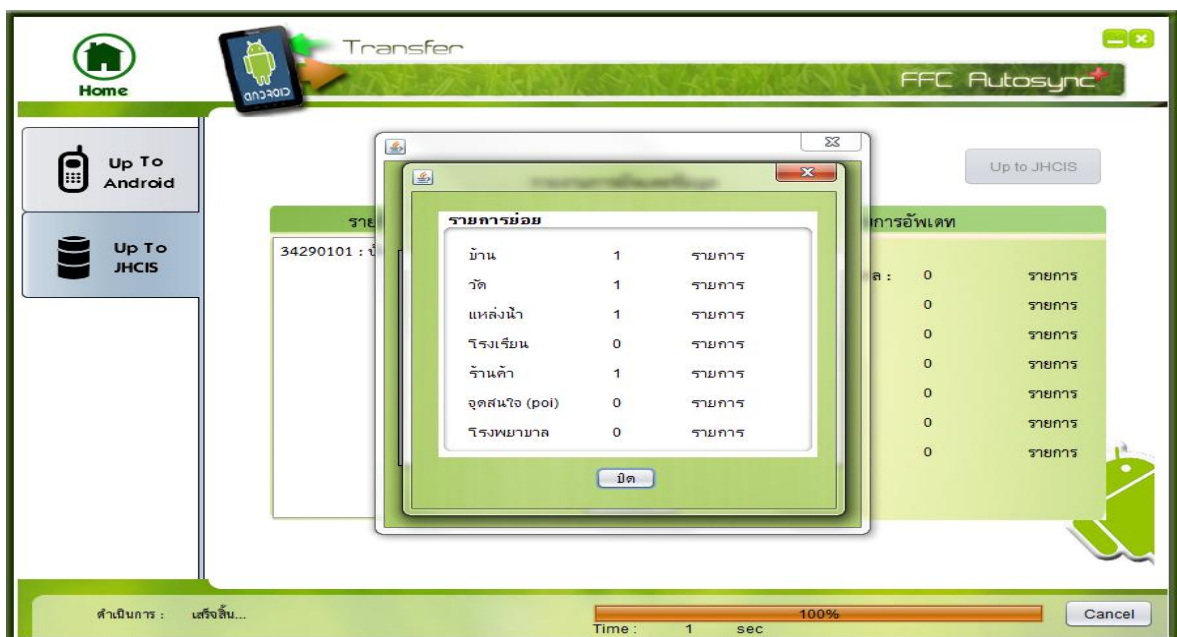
Home

android

Transfer

FFC Autosync

Up To Android

Up To JHCIS

Up to JHCIS

ราย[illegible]

34290101 : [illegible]

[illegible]การอัพเดท

ล : 0 รายการ

0 รายการ

0 รายการ

0 รายการ

0 รายการ

0 รายการ

0 รายการ

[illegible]

รายการย่อย

| | | |
|---|---|---|
| บ้าน | 1 | รายการ |
| วัด | 1 | รายการ |
| แหล่งน้ำ | 1 | รายการ |
| โรงเรียน | 0 | รายการ |
| ร้านค้า | 1 | รายการ |
| จุดสนใจ (poi) | 0 | รายการ |
| โรงพยาบาล | 0 | รายการ |

ปิด

ดำเนินการ : เสร็จสิ้น...

100%

Time : 1 sec

Cancel